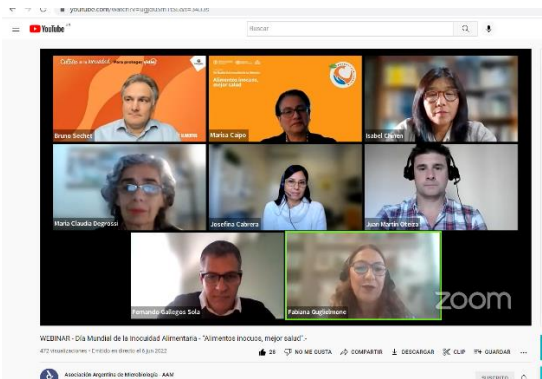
youtube.com/watch?v=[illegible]

YouTube AR

Buscar

Cuidado a la Inocuidad Para proteger

Bruno Sechet

Marisa Capo

Alimentos inocuos, mejor salud

Isabel Chinen

Maria Claudia Degrossi

Josefina Cabrera

Juan Martin Oteiza

Fernando Gallegos Sola

Fabiana Guglielmone

zoom

WEBINAR - Día Mundial de la Inocuidad Alimentaria - "Alimentos inocuos, mejor salud" -

472 visualizaciones • Emitido en directo el 6 jun 2022

26 NO ME GUSTA COMPARTIR DESCARGAR CLIP GUARDAR ...

Asociación Argentina de Microbiología - AAM

SUSCRITO